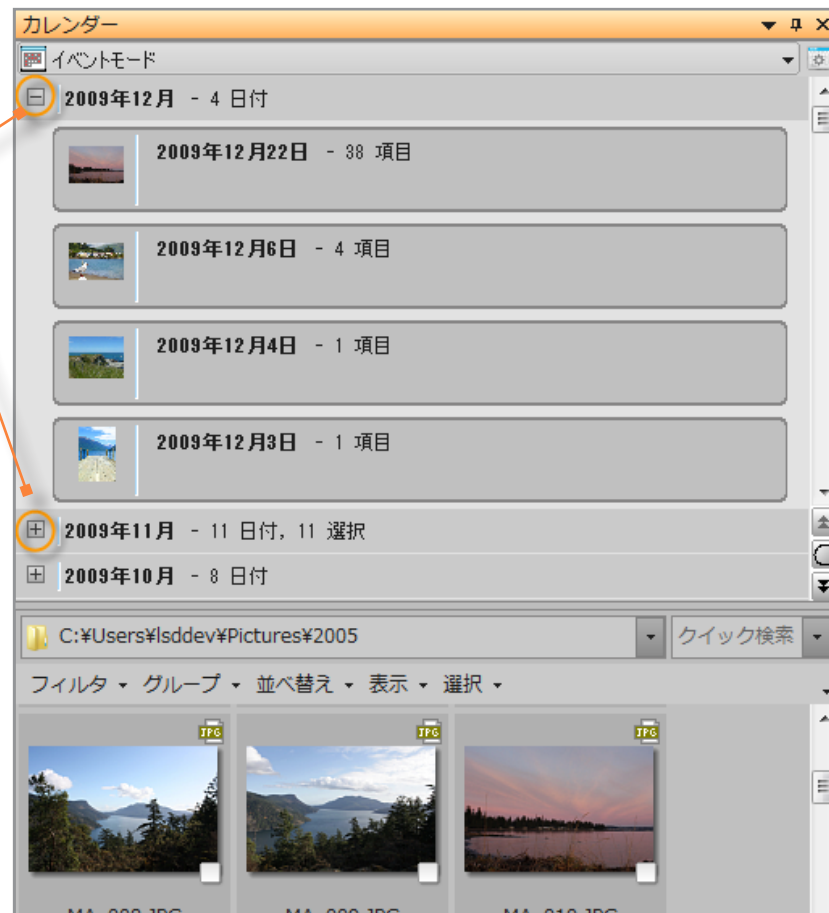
カレンダー

イベントモード

2009年12月 - 4 日付

2009年12月22日 - 38 項目

2009年12月6日 - 4 項目

2009年12月4日 - 1 項目

2009年12月3日 - 1 項目

2009年11月 - 11 日付, 11 選択

2009年10月 - 8 日付

C:¥Users¥lsddev¥Pictures¥2005

クイック検索

フィルタ ▾ グループ ▾ 並べ替え ▾ 表示 ▾ 選択 ▾

JPG

JPG

JPG

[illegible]